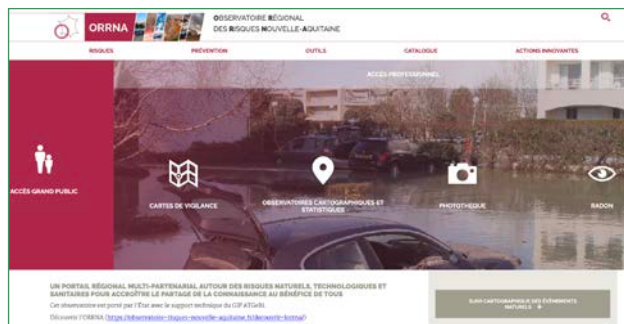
ORRNA

OBSERVATOIRE RÉGIONAL DES RISQUES NOUVELLE-AQUITAINE

RISQUES PRÉVENTION OUTILS CATALOGUE ACTIONS INNOVANTES

ACCÈS PROFESSIONNEL

ACCÈS GRAND PUBLIC

CARTES DE VIGILANCE

OBSERVATOIRES CARTOGRAPHIQUES ET STATISTIQUES

PHOTOTHÈQUE

RADON

UN PORTAIL RÉGIONAL MULTI-PARTENARIAL AUTOUR DES RISQUES NATURELS, TECHNOLOGIQUES ET SANITAIRES POUR ACCROÎTRE LE PARTAGE DE LA CONNAISSANCE AU BÉNÉFICE DE TOUS

Cet observatoire est porté par l'État avec le support technique du GIP ATGeRi.

Découvrir l'ORRNA (https://observatoire-risques-nouvelle-aquitaine.fr/decouvrir-lorrna/)

SUIVI CARTOGRAPHIQUE DES ÉVÉNEMENTS NATURELS